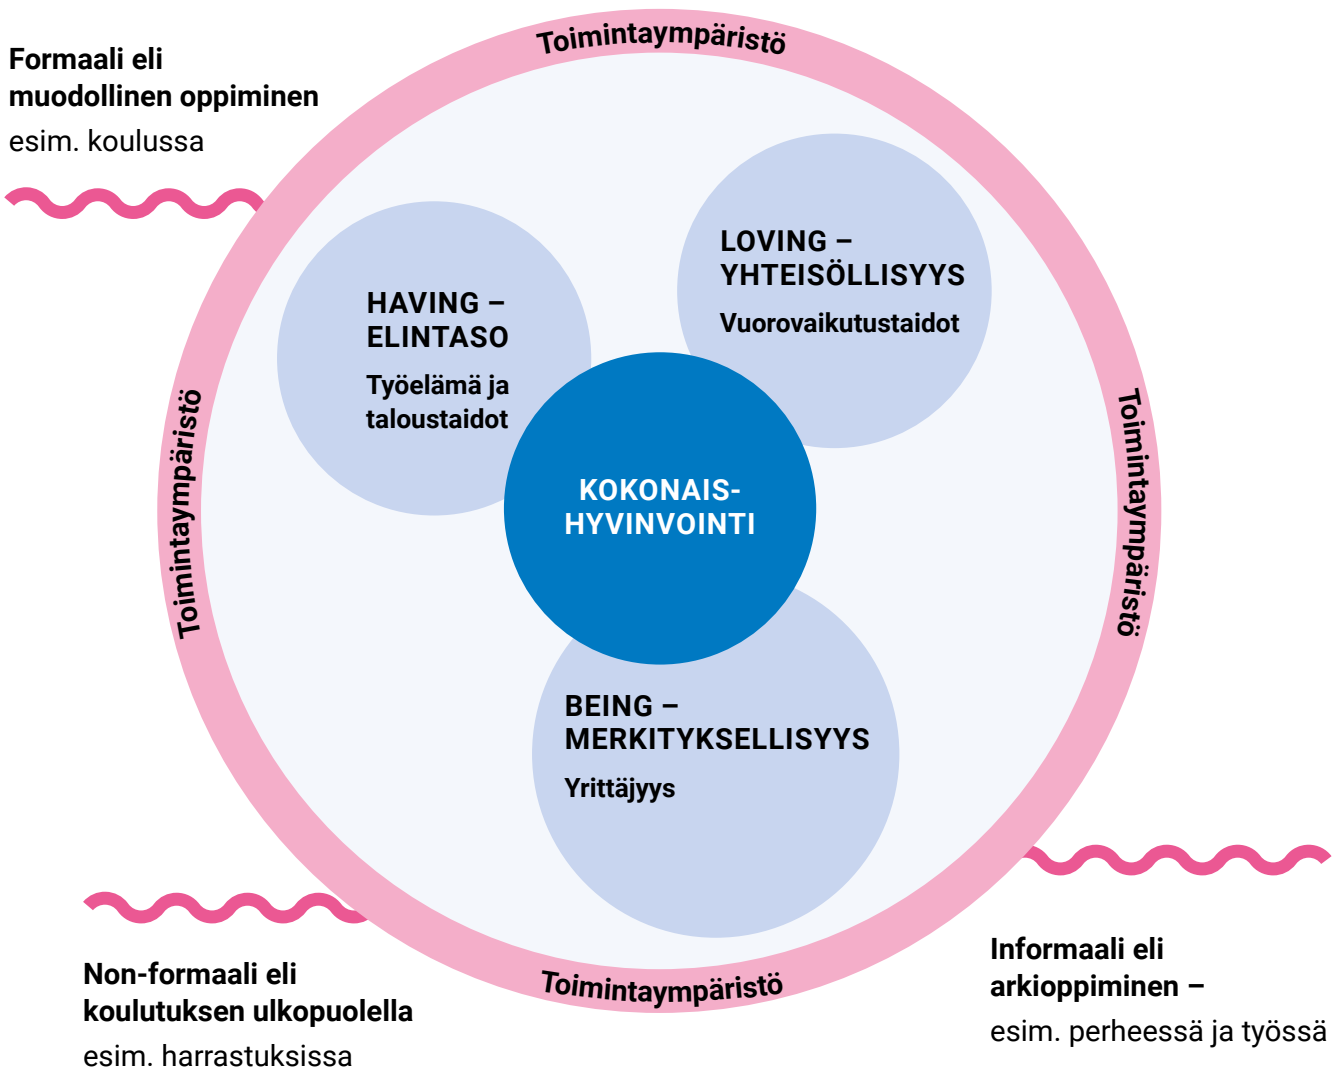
Formaali eli muodollinen oppiminen
esim. koulussa

Toimintaympäristö

HAVING – ELINTASO
Työelämä ja taloustaidot

LOVING – YHTEISÖLLISYYS
Vuorovaikutustaidot

Toimintaympäristö

Toimintaympäristö

KOKONAIS-HYVINVOINTI

BEING – MERKITYKSELLISYYS
Yrittäjyys

Toimintaympäristö

Non-formaali eli koulutuksen ulkopuolella
esim. harrastuksissa

Informaali eli arkioppiminen –
esim. perheessä ja työssä